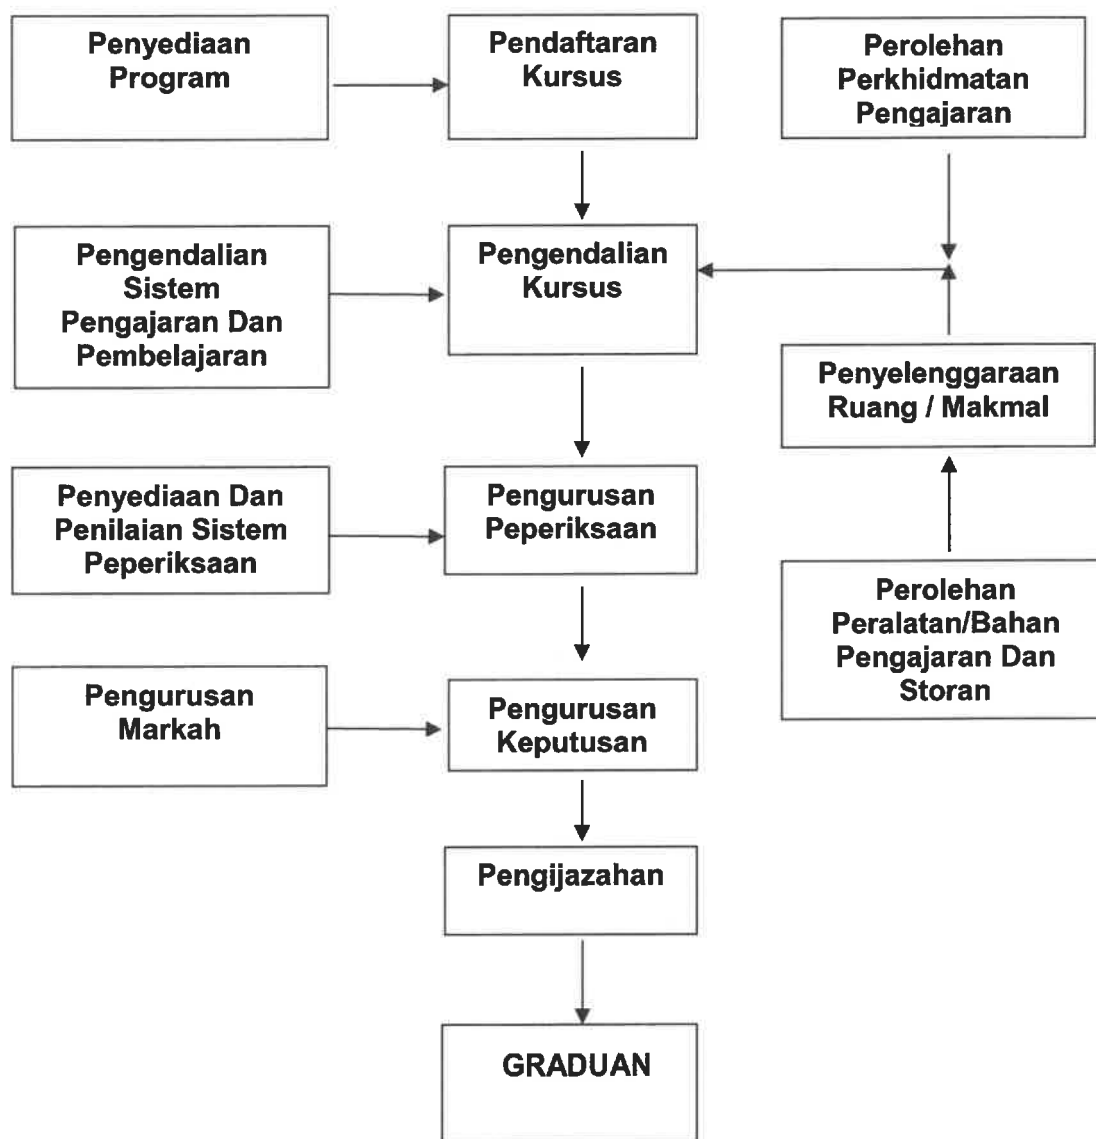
Penyediaan Program

Pendaftaran Kursus

Perolehan Perkhidmatan Pengajaran

Pengendalian Sistem Pengajaran Dan Pembelajaran

Pengendalian Kursus

Penyelenggaraan Ruang / Makmal

Penyediaan Dan Penilaian Sistem Peperiksaan

Pengurusan Peperiksaan

Perolehan Peralatan/Bahan Pengajaran Dan Storan

Pengurusan Markah

Pengurusan Keputusan

Pengijazahan

GRADUAN